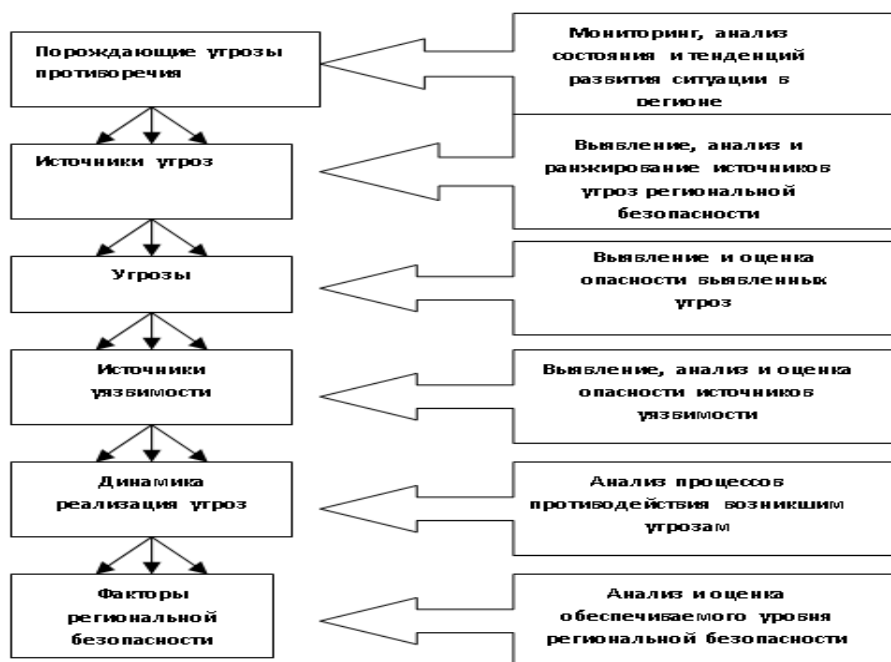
Порождающие угрозы противоречия

Мониторинг, анализ состояния и тенденций развития ситуации в регионе

Источники угроз

Выявление, анализ и ранжирование источников угроз региональной безопасности

Угрозы

Выявление и оценка опасности выявленных угроз

Источники уязвимости

Выявление, анализ и оценка опасности источников уязвимости

Динамика реализация угроз

Анализ процессов противодействия возникшим угрозам

Факторы региональной безопасности

Анализ и оценка обеспечиваемого уровня региональной безопасности